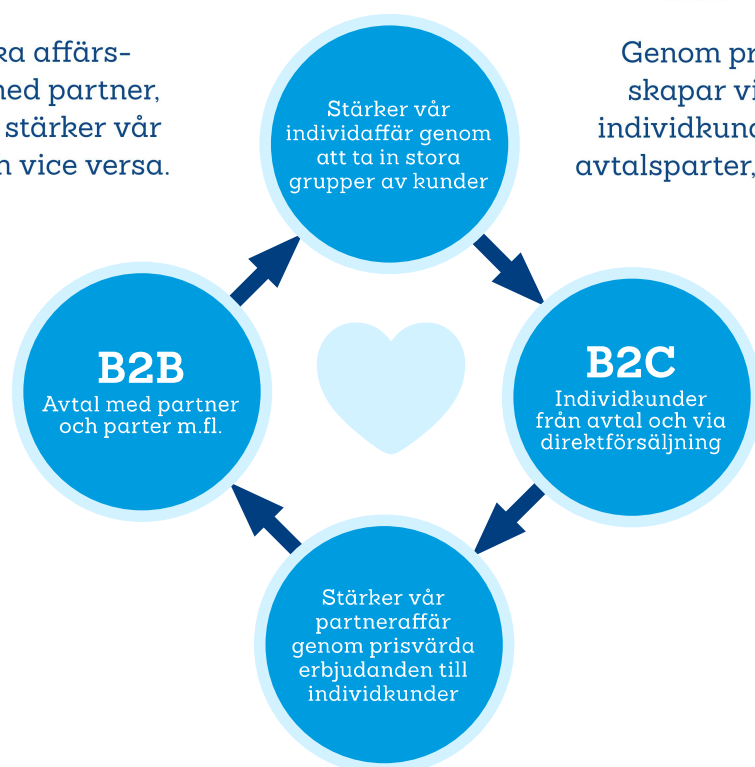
ka affärsmed partner, stärker vår n vice versa.

Genom pr skapar vi individkund avtalsparter,

Stärker vår individaffär genom att ta in stora grupper av kunder

B2B
Avtal med partner och parter m.fl.

B2C
Individkunder från avtal och via direktförsäljning

Stärker vår partneraffär genom prisvärda erbjudanden till individkunder